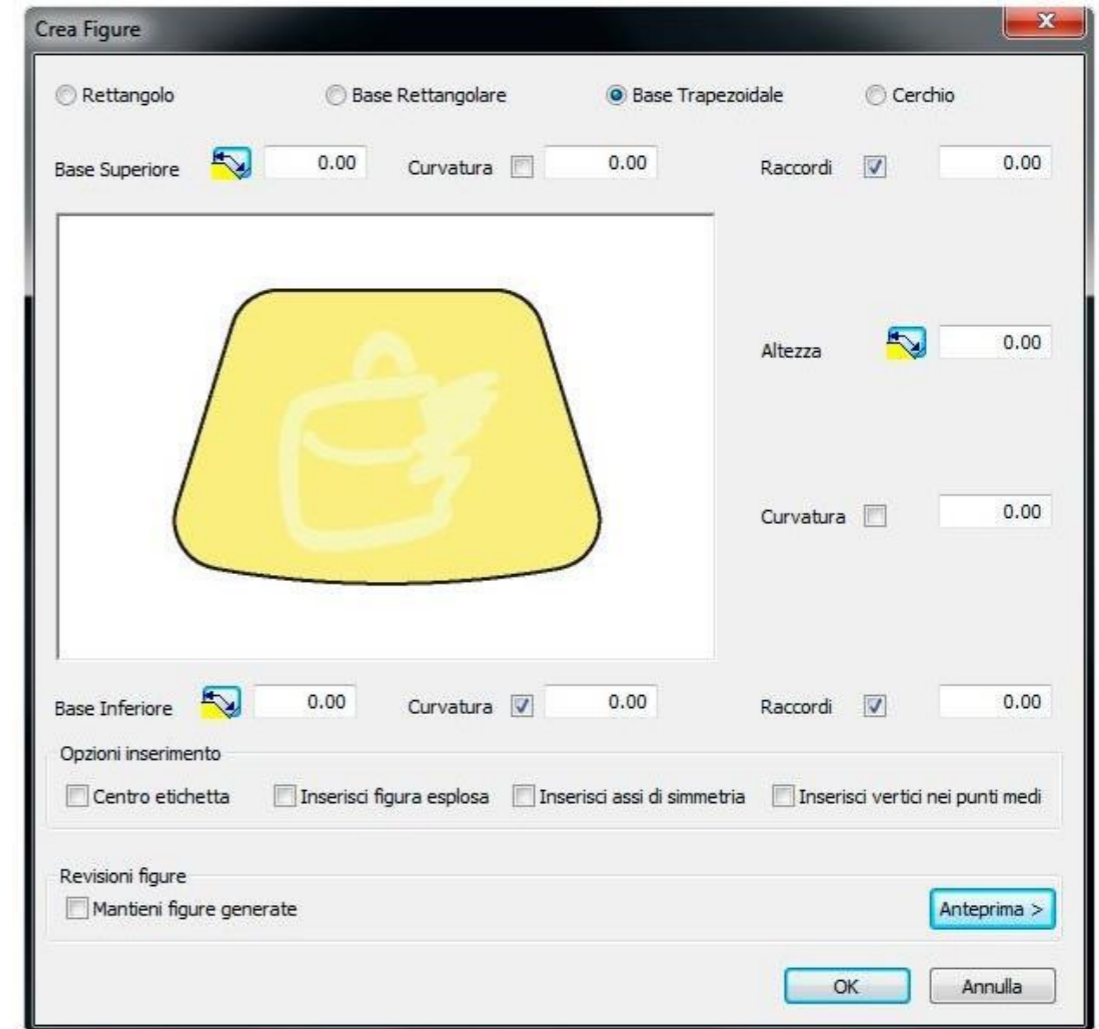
Crea Figure

Rettangolo
Base Rettangolare
Base Trapezoidale
Cerchio

Base Superiore 0.00 Curvatura 0.00 Raccordi 0.00

Altezza 0.00

Curvatura 0.00

Base Inferiore 0.00 Curvatura 0.00 Raccordi 0.00

Opzioni inserimento
Centro etichetta
Inserisci figura esplosa
Inserisci assi di simmetria
Inserisci vertici nei punti medi

Revisioni figure
Mantieni figure generate
Anteprima >

OK
Annulla